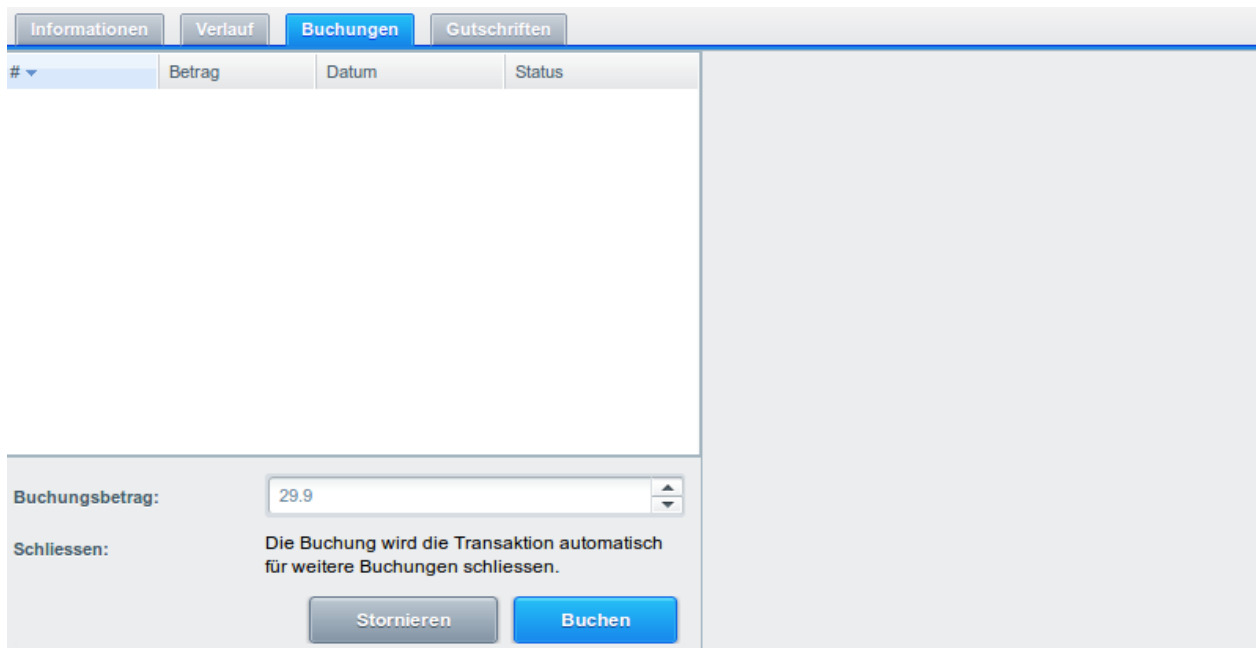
Informationen Verlauf Buchungen Gutschriften

| # | Betrag | Datum | Status |
|---|---|---|---|

Buchungsbetrag: 29.9

Schliessen: Die Buchung wird die Transaktion automatisch für weitere Buchungen schliessen.

Stornieren Buchen